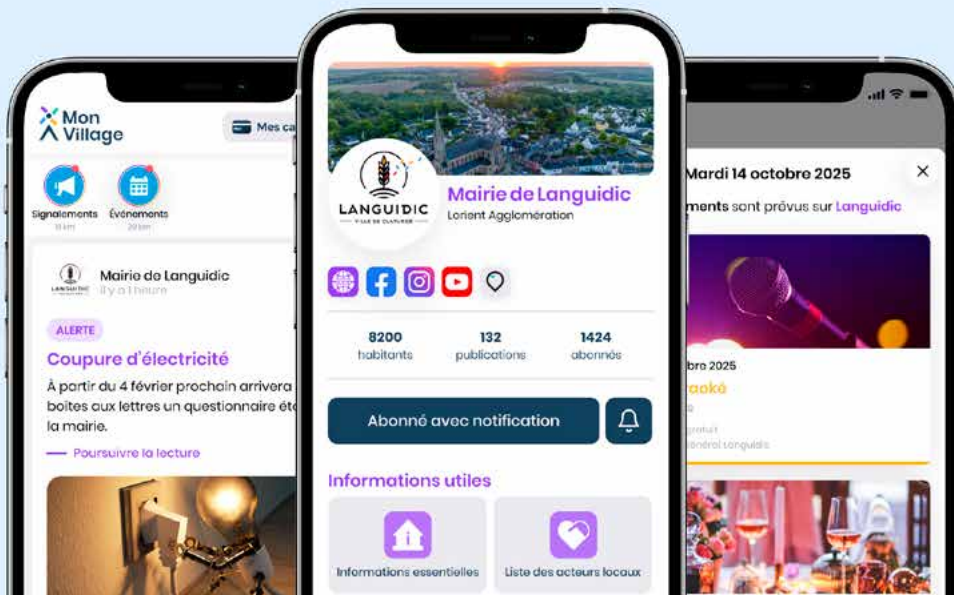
Mon Village

Mes ca

Signalements
11 km

Événements
20 km

LANGUIDIC

Mairie de Languidic
Il y a 1 heure

ALERTE

Coupure d'électricité

À partir du 4 février prochain arrivera boites aux lettres un questionnaire éta la mairie.

— Poursuivre la lecture

LANGUIDIC
VILLE DE CULTURES

Mairie de Languidic
Lorient Agglomération

8200
habitants

132
publications

1424
abonnés

Abonné avec notification

Informations utiles

Informations essentielles

Liste des acteurs locaux

Mardi 14 octobre 2025

ments sont prévus sur Languidic

bre 2025
raoké
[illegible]
gratuit
énéral languidic